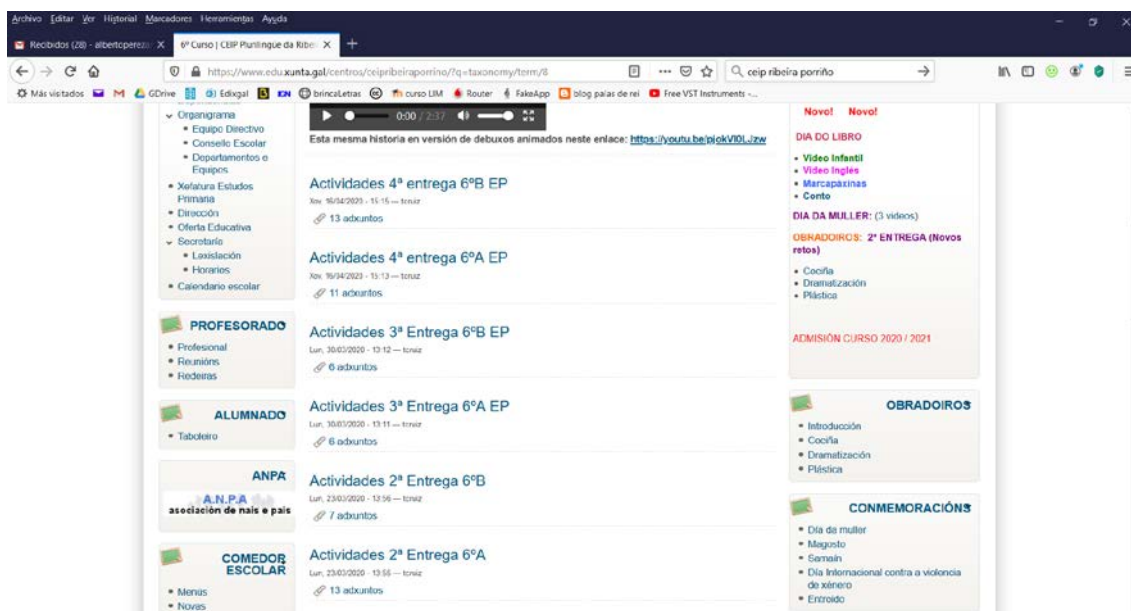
Archivo Editar Ver Historial Marcadores Herramientas Ayuda

Recibidos (28) - albertoperez X | 6º Curso | CEIP Plurilingue da Ribei X | +

https://www.edu.xunta.gal/centros/ceipribeiraporrino/?q=taxonomy/term/8

ceip ribeira porriño

Más visitados | M | GDrive | Edixgal | brincaLetras | curso LIM | Router | FakeApp | blog paias de rei | Free VST Instruments -...

- Organigrama
  - Equipo Directivo
  - Consello Escolar
  - Departamentos e Equipos
- Xefatura Estudos Primaria
- Dirección
- Oferta Educativa
- Secretaría
  - Lexislación
  - Horarios
- Calendario escolar

PROFESORADO
- Profesional
- Reunións
- Redeiras

ALUMNADO
- Taboleiro

ANPA
A.N.P.A
asociación de nais e pais

COMEDOR ESCOLAR
- Menús
- Novas

0:00 / 2:37

Esta mesma historia en versión de debuxos animados neste enlace: https://youtu.be/pjokVI0LJzw

Actividades 4ª entrega 6ºB EP
Xov, 16/04/2020 - 15:15 — tcruiz
13 adxuntos

Actividades 4ª entrega 6ºA EP
Xov, 16/04/2020 - 15:13 — tcruiz
11 adxuntos

Actividades 3ª Entrega 6ºB EP
Lun, 30/03/2020 - 13:12 — tcruiz
6 adxuntos

Actividades 3ª Entrega 6ºA EP
Lun, 30/03/2020 - 13:11 — tcruiz
6 adxuntos

Actividades 2ª Entrega 6ºB
Lun, 23/03/2020 - 13:56 — tcruiz
7 adxuntos

Actividades 2ª Entrega 6ºA
Lun, 23/03/2020 - 13:55 — tcruiz
13 adxuntos

Novo! Novo!
DIA DO LIBRO
- Video Infantil
- Video Inglés
- Marcapáxinas
- Conto

DIA DA MULLER: (3 videos)

OBRADOIROS: 2ª ENTREGA (Novos retos)
- Cociña
- Dramatización
- Plástica

ADMISIÓN CURSO 2020 / 2021

OBRADOIROS
- Introducción
- Cociña
- Dramatización
- Plástica

CONMEMORACIÓNS
- Día da muller
- Magosto
- Samaín
- Día Internacional contra a violencia de xénero
- Entroido